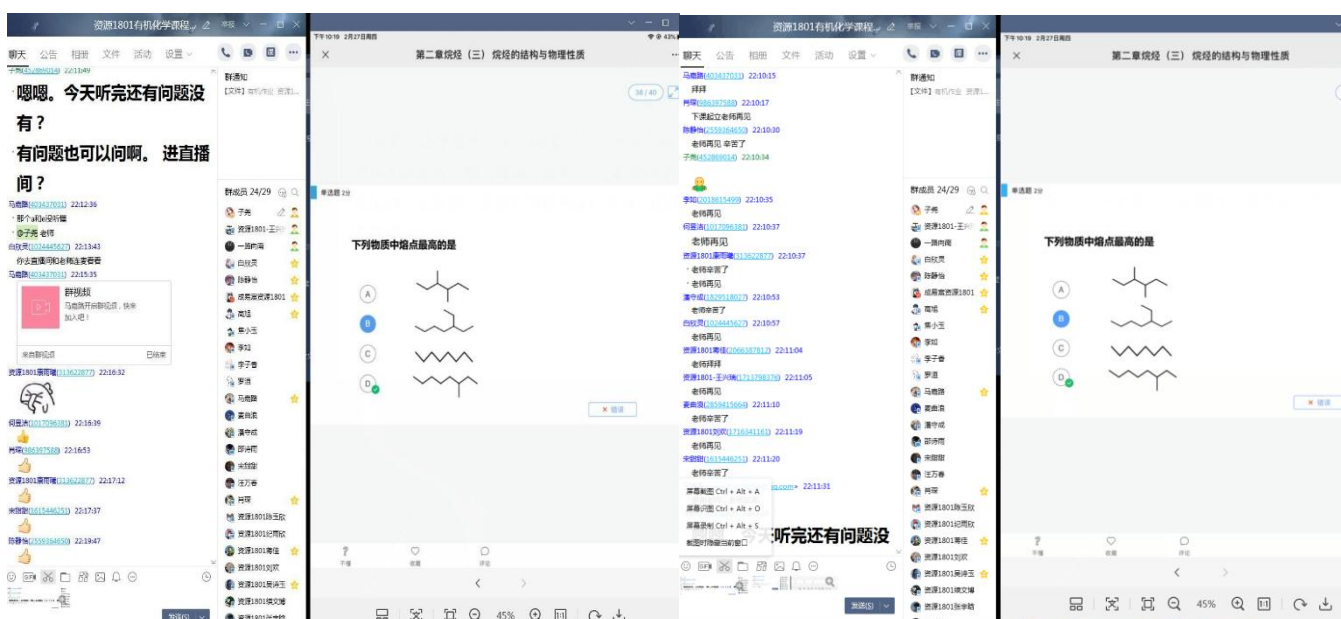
资源1801有机化学课程

聊天 公告 相册 文件 活动 设置

子秀(452888014) 22:11:49

嗯嗯。今天听完还有问题没有？

有问题也可以问啊。进直播间？

群通知
【文件】有机作业 资源1...

群成员 24/29

马鑫鹏(403437031) 22:12:36
那个ad老师说好听
@子秀 老师

白玫灵(1024445627) 22:13:43
你去直播间和老师连麦吧

马鑫鹏(403437031) 22:15:35
群视频
马鑫鹏开启群视频，快来加入吧！
来自群视频 已结束

资源1801景雨璐(313622877) 22:16:32

何昱浩(1017096381) 22:16:39

肖琛(986397588) 22:16:53

资源1801景雨璐(313622877) 22:17:12

宋甜甜(1615446253) 22:17:37

陈静怡(2559364650) 22:19:47

子秀
资源1801-王冲
一路向南
白玫灵
陈静怡
成易宸资源1801
高扬
焦小玉
李知
李子春
罗逍
马鑫鹏
袁嘉滨
潘宇成
邵诗雨
宋甜甜
汪万春
肖琛
资源1801陈玉欣
资源1801彭雨欣
资源1801蒋佳
资源1801刘欢
资源1801吴泽玉
资源1801魏文婷

发送(S)

下午10:19 2月27日周四

第二章烷烃（三）烷烃的结构与物理性质

38 / 40

单选题 2分

下列物质中熔点最高的是

A

B

C

D

× 错误

不懂 收藏 评论

45%

马鑫鹏(403437031) 22:10:15
拜拜

肖琛(986397588) 22:10:17
下课起立老师再见

陈静怡(2559364650) 22:10:30
老师再见 辛苦了

子秀(452888014) 22:10:34

李知(2018815499) 22:10:35
老师再见

何昱浩(1017096381) 22:10:36
老师再见

资源1801景雨璐(313622877) 22:10:37
老师辛苦了
老师再见

潘宇成(1829518027) 22:10:53
老师辛苦了

白玫灵(1024445627) 22:10:57
老师再见

资源1801蒋佳(2066587812) 22:11:04
老师拜拜

资源1801-王冲(1713798376) 22:11:05
老师再见

袁嘉滨(1659415664) 22:11:10
老师辛苦了

资源1801刘欢(1716341161) 22:11:19
老师再见

宋甜甜(1615446253) 22:11:20
老师辛苦了

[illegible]s.com> 22:11:31

屏幕截图 Ctrl + Alt + A
屏幕识图 Ctrl + Alt + O
屏幕录制 Ctrl + Alt + S
截图时隐藏当前窗口

今天听完还有问题没

资源1801陈玉欣
资源1801彭雨欣
资源1801蒋佳
资源1801刘欢
资源1801吴泽玉
资源1801魏文婷
资源1801张李皓

发送(S)

下午10:19 2月27日周四

第二章烷烃（三）烷烃的结构与物理性质

单选题 2分

下列物质中熔点最高的是

A

B

C

D

× 错误

不懂 收藏 评论

45%